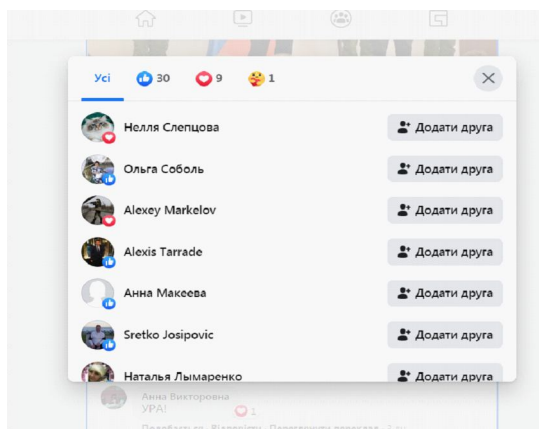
Усі 30 9 1

Нелля Слепцова
Додати друга

Ольга Соболь
Додати друга

Alexey Markelov
Додати друга

Alexis Tarrade
Додати друга

Анна Макеева
Додати друга

Sretko Josipovic
Додати друга

Наталья Лымаренко
Додати друга

Анна Викторовна
УРА!
1
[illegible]